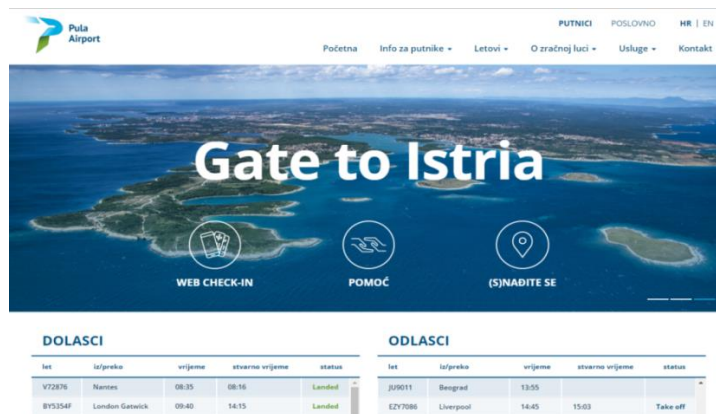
Pula Airport

PUTNICI POSLOVNO HR | EN

Početna Info za putnike Letovi O zračnoj luci Usluge Kontakt

Gate to Istria

WEB CHECK-IN POMOĆ (S)NAĐITE SE

DOLASCI

| let | iz/preko | vrijeme | stvarno vrijeme | status |
|---|---|---|---|---|
| V72876 | Nantes | 08:35 | 08:16 | Landed |
| BY5354F | London Gatwick | 09:40 | 14:15 | Landed |

ODLASCI

| let | iz/preko | vrijeme | stvarno vrijeme | status |
|---|---|---|---|---|
| JU9011 | Beograd | 13:55 | | |
| EZY7086 | Liverpool | 14:45 | 15:03 | Take off |